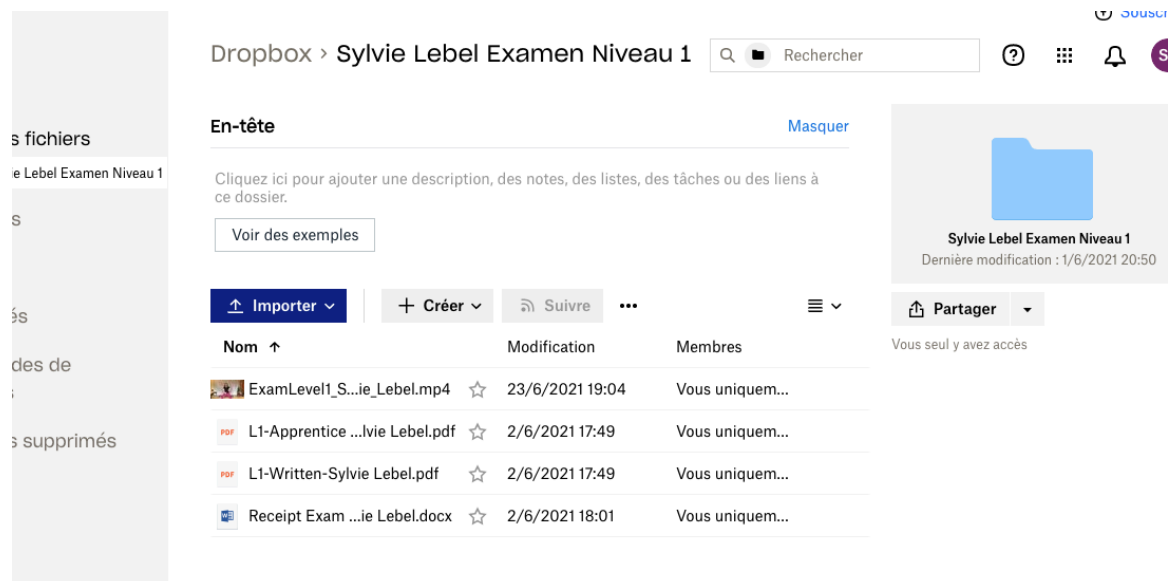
Souscr

Dropbox › Sylvie Lebel Examen Niveau 1

Rechercher

S

s fichiers

ie Lebel Examen Niveau 1

s

és

des de

s supprimés

En-tête

Masquer

Cliquez ici pour ajouter une description, des notes, des listes, des tâches ou des liens à ce dossier.

Voir des exemples

Importer

Créer

Suivre

| Nom ↑ | Modification | Membres |
|---|---|---|
| ExamLevel1_S...ie_Lebel.mp4 | 23/6/2021 19:04 | Vous uniquem... |
| PDF L1-Apprentice ...lvie Lebel.pdf | 2/6/2021 17:49 | Vous uniquem... |
| PDF L1-Written-Sylvie Lebel.pdf | 2/6/2021 17:49 | Vous uniquem... |
| Receipt Exam ...ie Lebel.docx | 2/6/2021 18:01 | Vous uniquem... |

Sylvie Lebel Examen Niveau 1
Dernière modification : 1/6/2021 20:50

Partager

Vous seul y avez accès